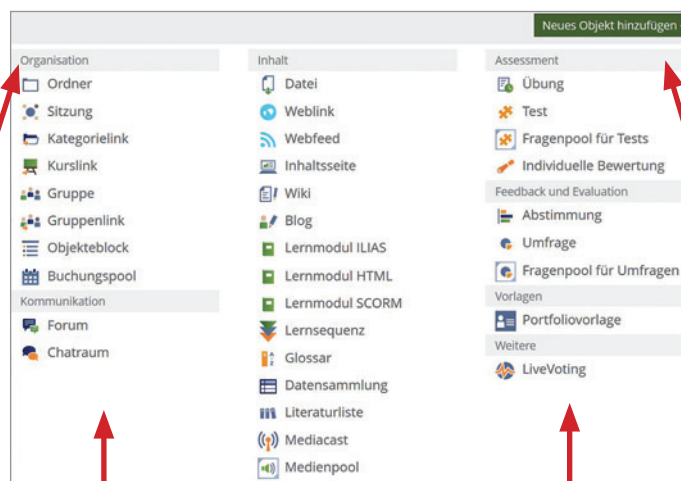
Neues Objekt hinzufügen

Organisation
Ordner
Sitzung
Kategorielink
Kurslink
Gruppe
Gruppenlink
Objekteblock
Buchungspool
Kommunikation
Forum
Chatraum

Inhalt
Datei
Weblink
Webfeed
Inhaltsseite
Wiki
Blog
Lernmodul ILIAS
Lernmodul HTML
Lernmodul SCORM
Lernsequenz
Glossar
Datensammlung
Literaturliste
Mediacast
Medienpool

Assessment
Übung
Test
Fragenpool für Tests
Individuelle Bewertung
Feedback und Evaluation
Abstimmung
Umfrage
Fragenpool für Umfragen
Vorlagen
Portfoliovorlage
Weitere
LiveVoting